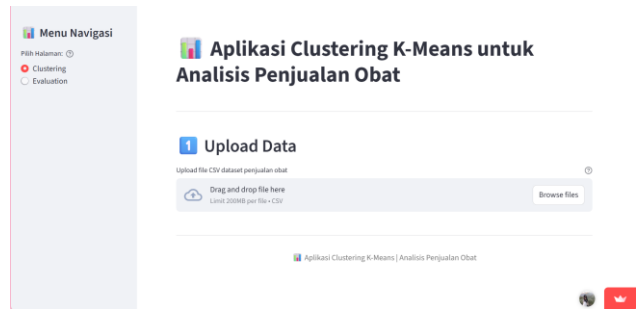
Menu Navigasi

Pilih Halaman: ⓘ

Clustering

Evaluation

Aplikasi Clustering K-Means untuk Analisis Penjualan Obat

1 Upload Data

Upload file CSV dataset penjualan obat ⓘ

Drag and drop file here

Limit 200MB per file • CSV

Browse files

Aplikasi Clustering K-Means | Analisis Penjualan Obat